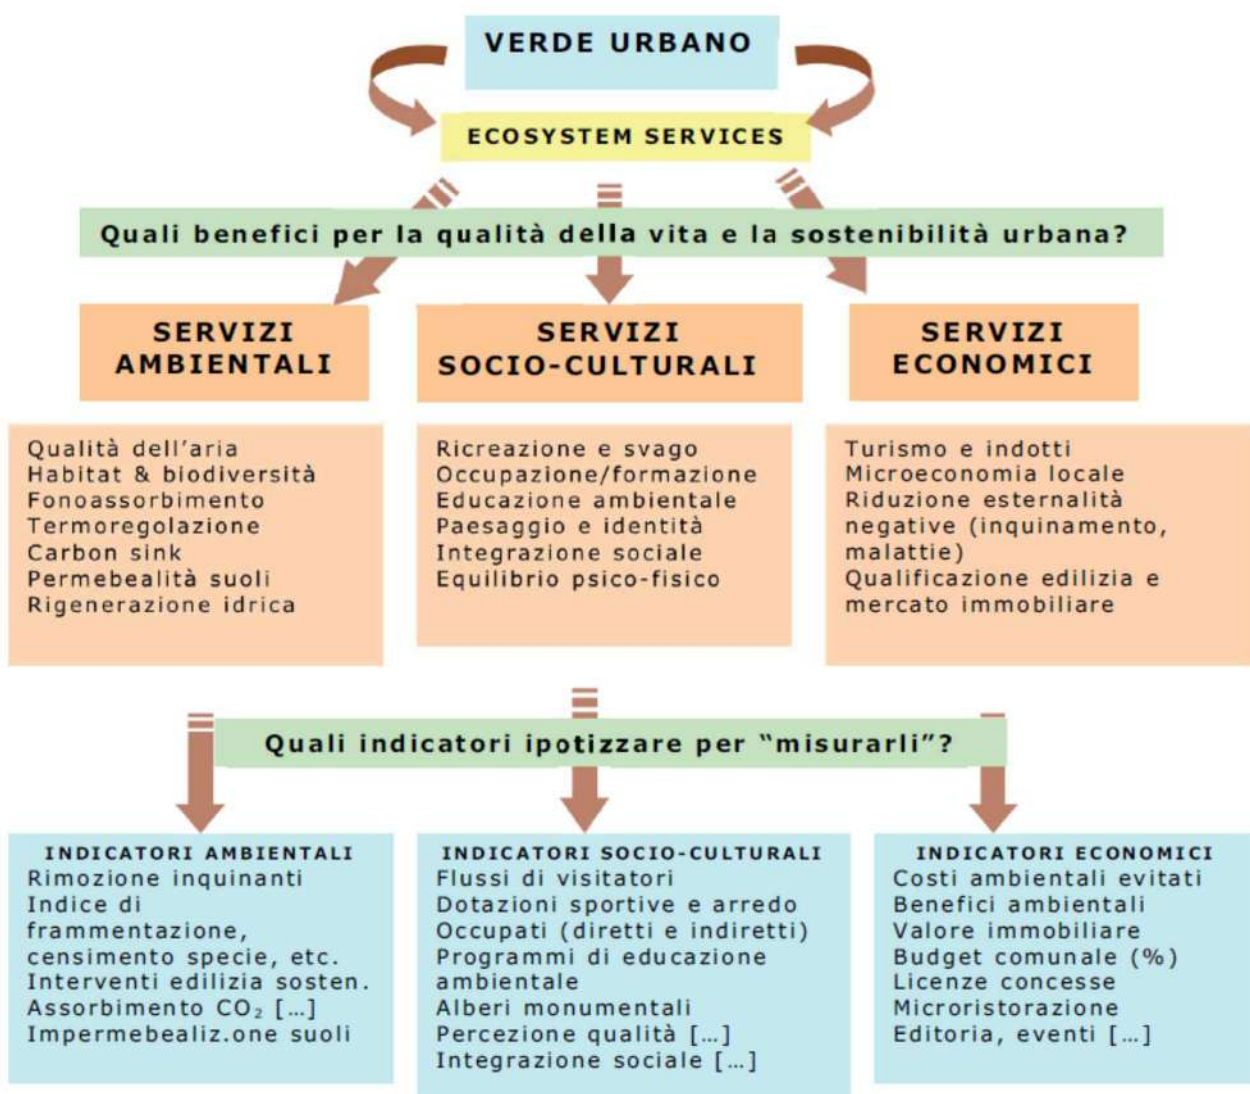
VERDE URBANO

ECOSYSTEM SERVICES

Quali benefici per la qualità della vita e la sostenibilità urbana?

SERVIZI AMBIENTALI

SERVIZI SOCIO-CULTURALI

SERVIZI ECONOMICI

Qualità dell'aria
Habitat & biodiversità
Fonoassorbimento
Termoregolazione
Carbon sink
Permebealità suoli
Rigenerazione idrica

Ricreazione e svago
Occupazione/formazione
Educazione ambientale
Paesaggio e identità
Integrazione sociale
Equilibrio psico-fisico

Turismo e indotti
Microeconomia locale
Riduzione esternalità negative (inquinamento, malattie)
Qualificazione edilizia e mercato immobiliare

Quali indicatori ipotizzare per "misurarli"?

INDICATORI AMBIENTALI
Rimozione inquinanti
Indice di frammentazione, censimento specie, etc.
Interventi edilizia sosten.
Assorbimento $CO_2$ [...]
Impermebealiz.one suoli

INDICATORI SOCIO-CULTURALI
Flussi di visitatori
Dotazioni sportive e arredo
Occupati (diretti e indiretti)
Programmi di educazione ambientale
Alberi monumentali
Percezione qualità [...]
Integrazione sociale [...]

INDICATORI ECONOMICI
Costi ambientali evitati
Benefici ambientali
Valore immobiliare
Budget comunale (%)
Licenze concesse
Microristorazione
Editoria, eventi [...]